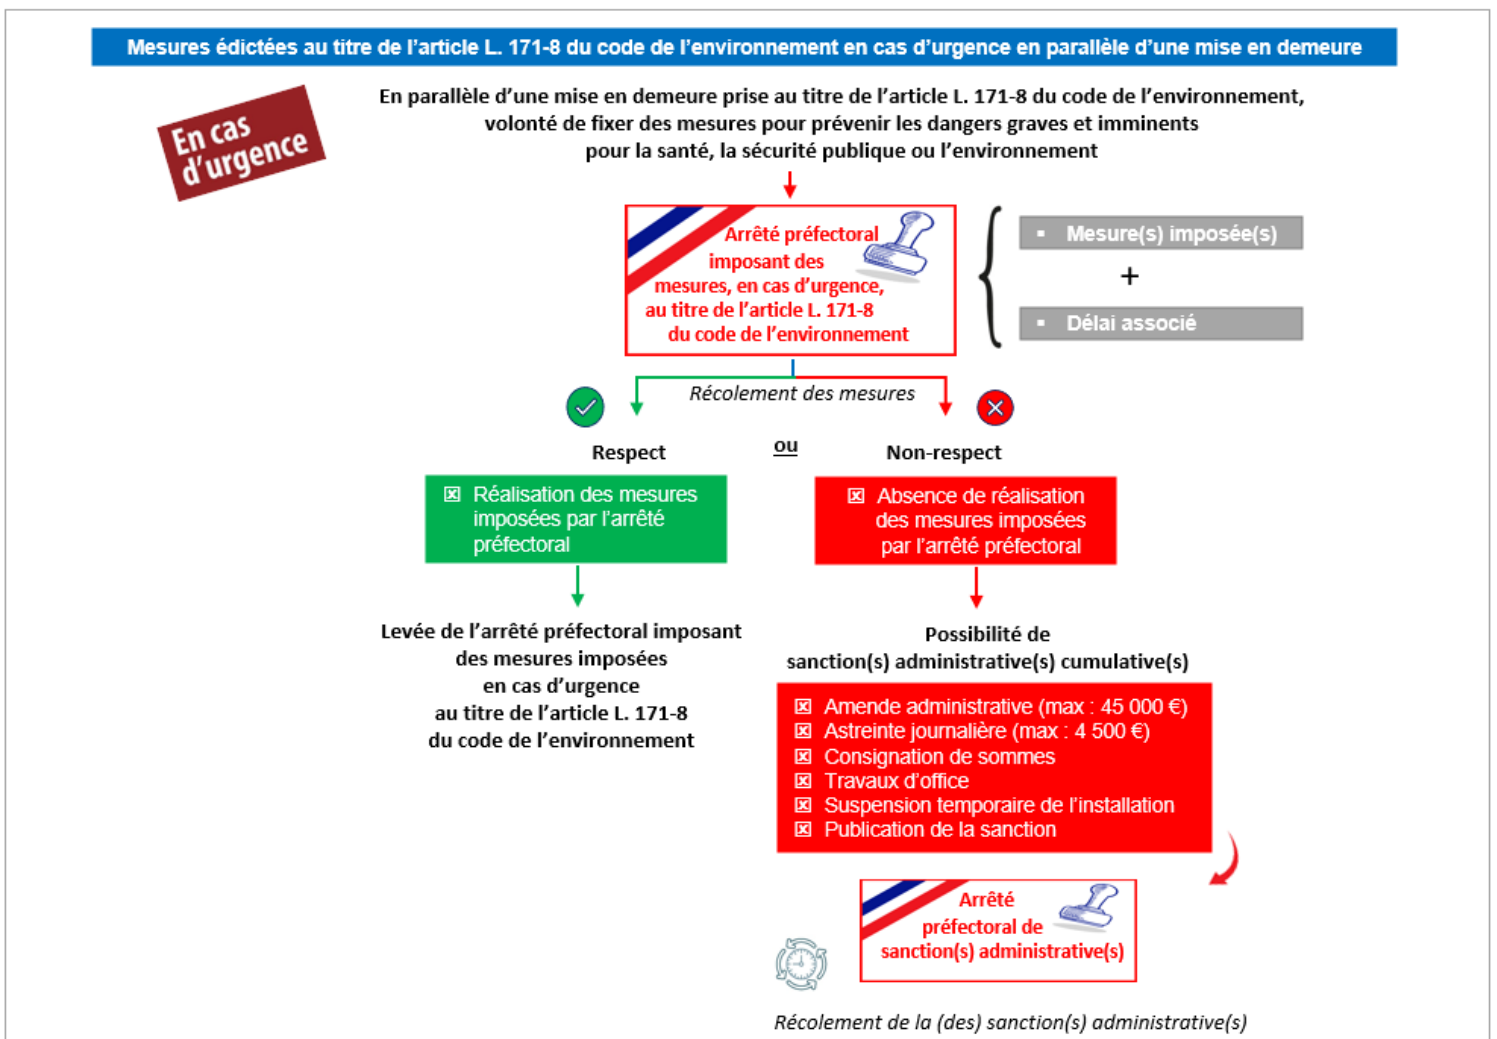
Mesures édictées au titre de l'article L. 171-8 du code de l'environnement en cas d'urgence en parallèle d'une mise en demeure

En cas d'urgence

En parallèle d'une mise en demeure prise au titre de l'article L. 171-8 du code de l'environnement, volonté de fixer des mesures pour prévenir les dangers graves et imminents pour la santé, la sécurité publique ou l'environnement

Arrêté préfectoral imposant des mesures, en cas d'urgence, au titre de l'article L. 171-8 du code de l'environnement

▪ Mesure(s) imposée(s)
+
▪ Délai associé

Récolement des mesures

Respect

ou

Non-respect

☒ Réalisation des mesures imposées par l'arrêté préfectoral

☒ Absence de réalisation des mesures imposées par l'arrêté préfectoral

Levée de l'arrêté préfectoral imposant des mesures imposées en cas d'urgence au titre de l'article L. 171-8 du code de l'environnement

Possibilité de sanction(s) administrative(s) cumulative(s)

☒ Amende administrative (max : 45 000 €)
☒ Astreinte journalière (max : 4 500 €)
☒ Consignation de sommes
☒ Travaux d'office
☒ Suspension temporaire de l'installation
☒ Publication de la sanction

Arrêté préfectoral de sanction(s) administrative(s)

Récolement de la (des) sanction(s) administrative(s)